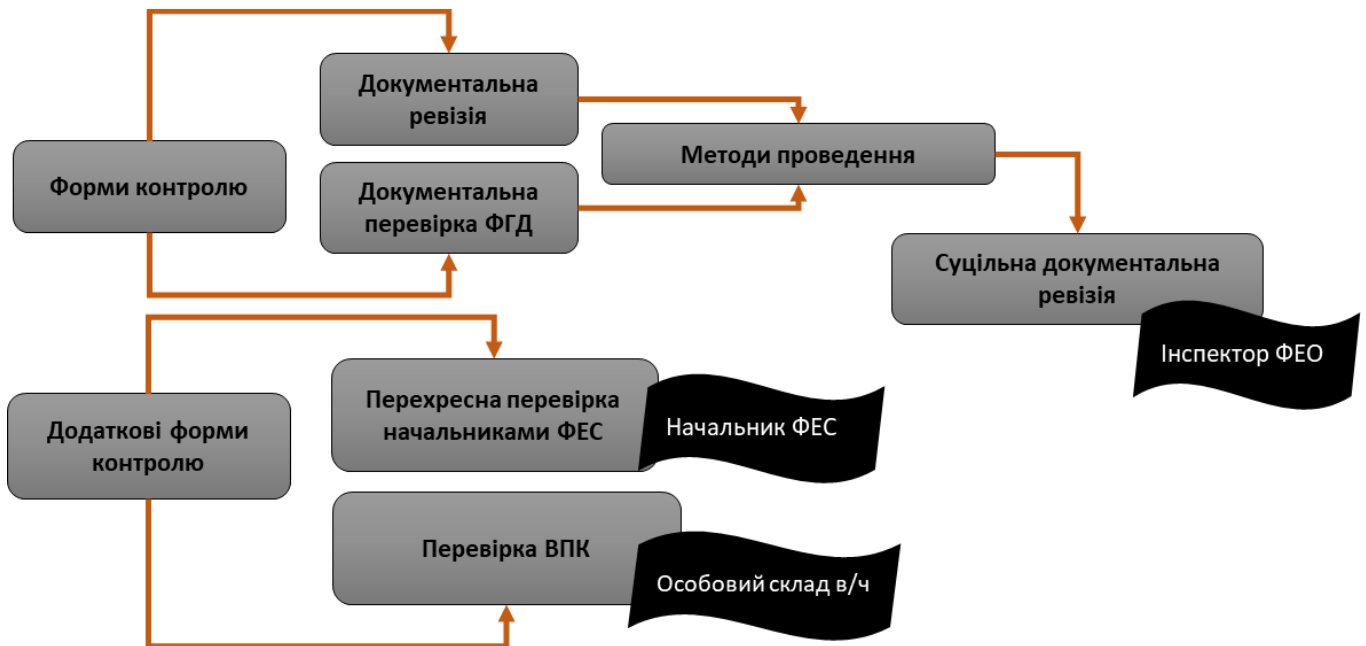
Форми контролю

Документальна ревізія

Документальна перевірка ФГД

Методи проведення

Суцільна документальна ревізія

Інспектор ФЕО

Додаткові форми контролю

Перехресна перевірка начальниками ФЕС

Начальник ФЕС

Перевірка ВПК

Особовий склад в/ч